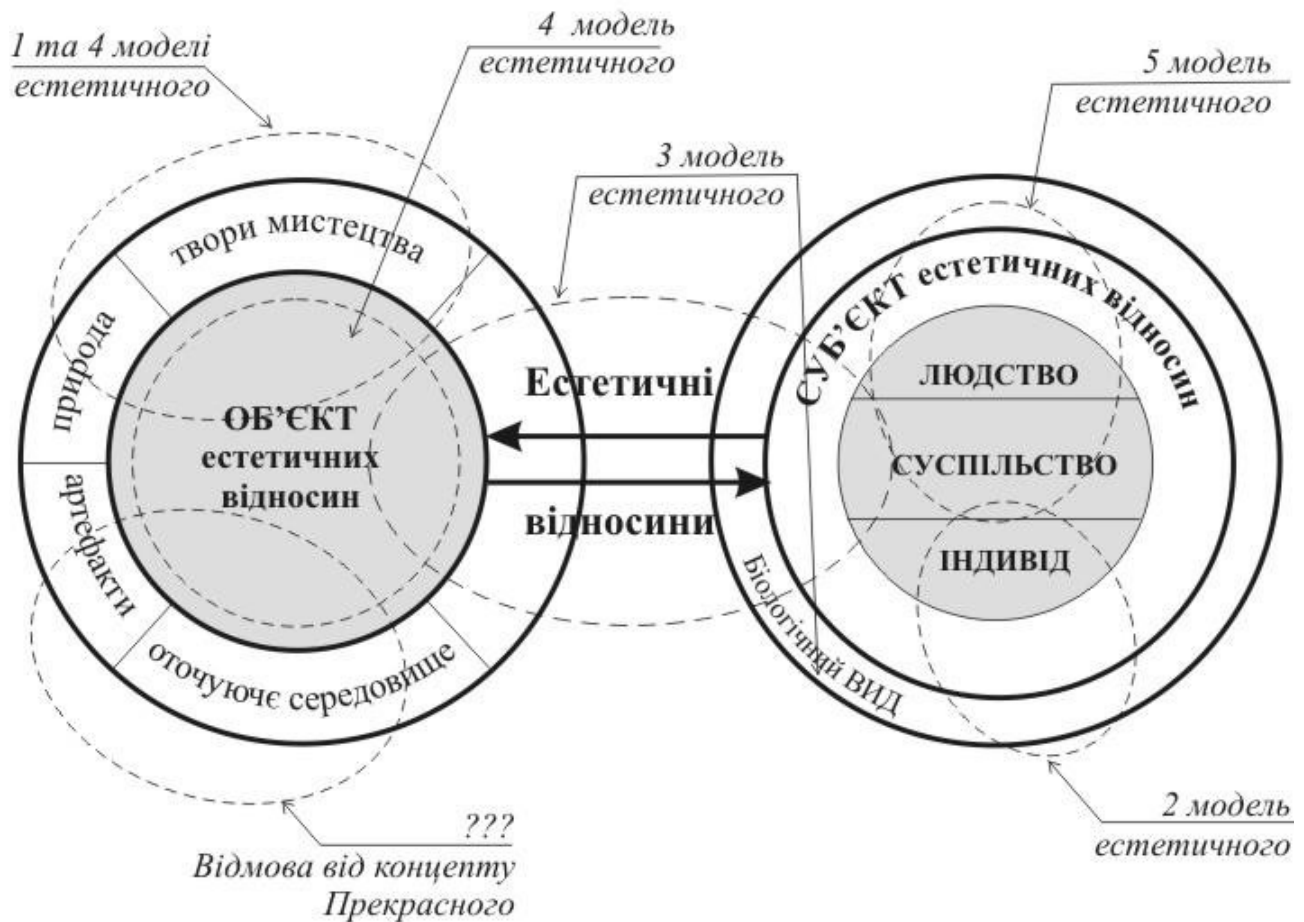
1 та 4 моделі естетичного

4 модель естетичного

5 модель естетичного

3 модель естетичного

твори мистецтва

природа

артефакти

оточуюче середовище

ОБ'ЄКТ естетичних відносин

Естетичні

відносини

СУБ'ЄКТ естетичних відносин

ЛЮДСТВО

СУСПІЛЬСТВО

ІНДИВІД

Біологічний ВИД

???
Відмова від концепту Прекрасного

2 модель естетичного